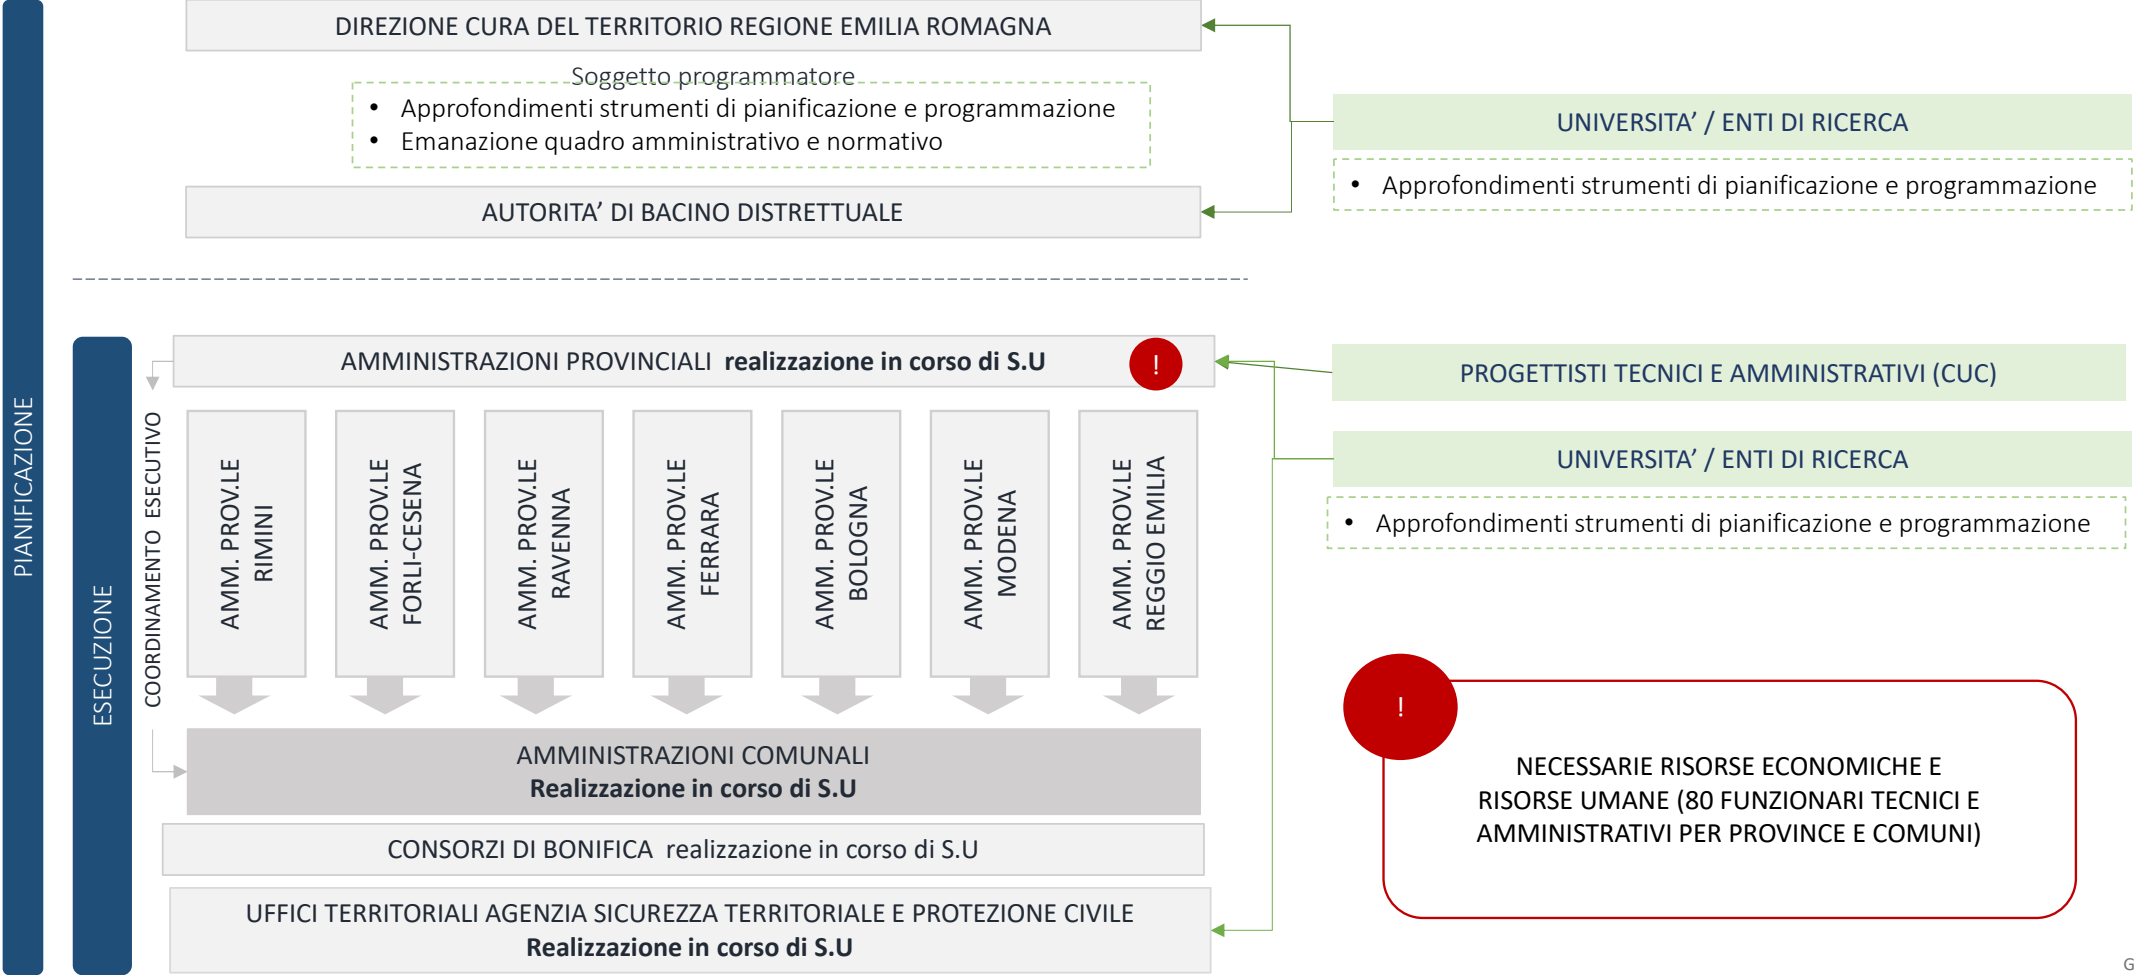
PIANIFICAZIONE

DIREZIONE CURA DEL TERRITORIO REGIONE EMILIA ROMAGNA

Soggetto programmatore
• Approfondimenti strumenti di pianificazione e programmazione
• Emanazione quadro amministrativo e normativo

AUTORITA' DI BACINO DISTRETTUALE

UNIVERSITA' / ENTI DI RICERCA
• Approfondimenti strumenti di pianificazione e programmazione

ESECUZIONE

COORDINAMENTO ESECUTIVO

AMMINISTRAZIONI PROVINCIALI **realizzazione in corso di S.U**

!

AMM. PROV.LE RIMINI

AMM. PROV.LE FORLI-CESENA

AMM. PROV.LE RAVENNA

AMM. PROV.LE FERRARA

AMM. PROV.LE BOLOGNA

AMM. PROV.LE MODENA

AMM. PROV.LE REGGIO EMILIA

AMMINISTRAZIONI COMUNALI
**Realizzazione in corso di S.U**

CONSORZI DI BONIFICA realizzazione in corso di S.U

UFFICI TERRITORIALI AGENZIA SICUREZZA TERRITORIALE E PROTEZIONE CIVILE
**Realizzazione in corso di S.U**

PROGETTISTI TECNICI E AMMINISTRATIVI (CUC)

UNIVERSITA' / ENTI DI RICERCA
• Approfondimenti strumenti di pianificazione e programmazione

!

NECESSARIE RISORSE ECONOMICHE E RISORSE UMANE (80 FUNZIONARI TECNICI E AMMINISTRATIVI PER PROVINCE E COMUNI)

G